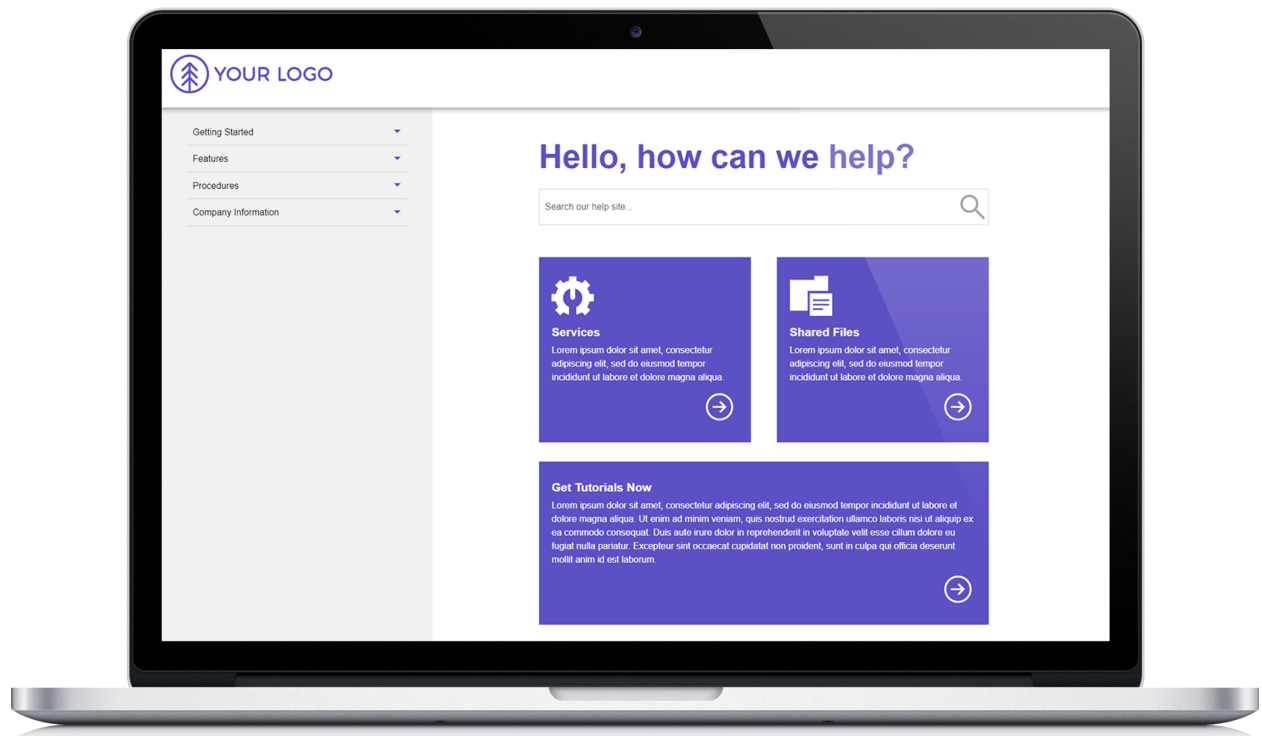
YOUR LOGO

Getting Started
Features
Procedures
Company Information

Hello, how can we help?

Search our help site...

Services
Lorem ipsum dolor sit amet, consectetur adipiscing elit, sed do eiusmod tempor incididunt ut labore et dolore magna aliqua.

Shared Files
Lorem ipsum dolor sit amet, consectetur adipiscing elit, sed do eiusmod tempor incididunt ut labore et dolore magna aliqua.

Get Tutorials Now
Lorem ipsum dolor sit amet, consectetur adipiscing elit, sed do eiusmod tempor incididunt ut labore et dolore magna aliqua. Ut enim ad minim veniam, quis nostrud exercitation ullamco laboris nisi ut aliquip ex ea commodo consequat. Duis aute irure dolor in reprehenderit in voluptate velit esse cillum dolore eu fugiat nulla pariatur. Excepteur sint occaecat cupidatat non proident, sunt in culpa qui officia deserunt mollit anim id est laborum.